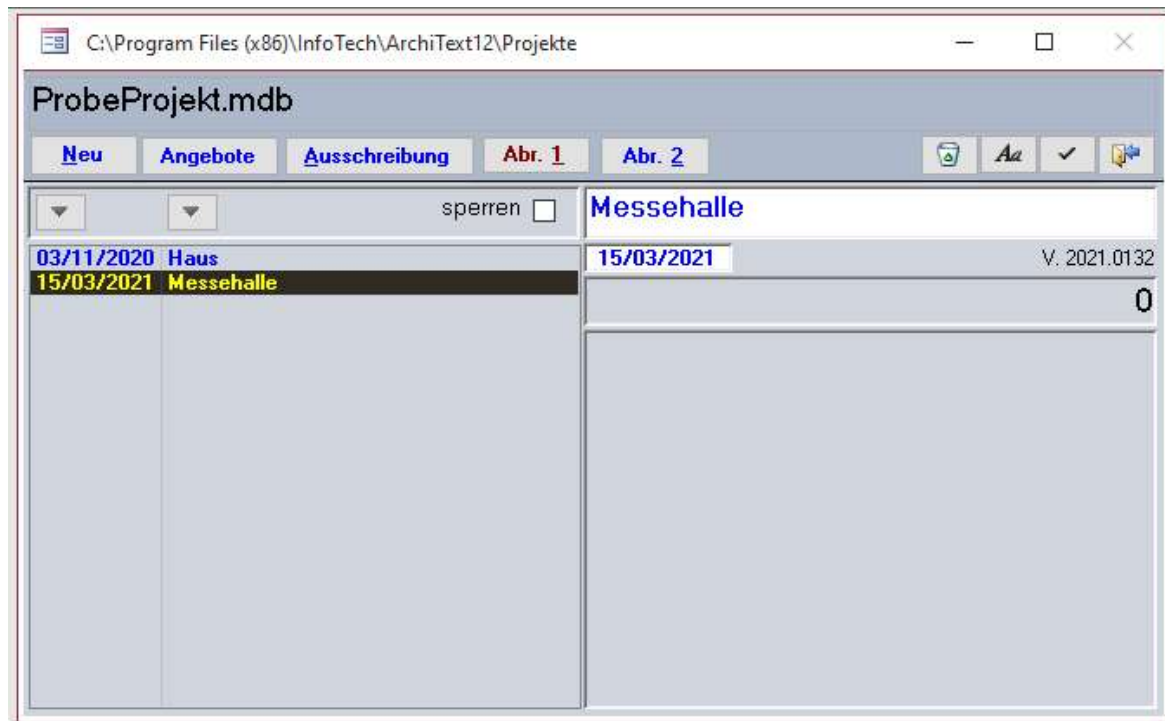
C:\Program Files (x86)\InfoTech\ArchiText12\Projekte

ProbeProjekt.mdb

Neu Angebote Ausschreibung Abr. 1 Abr. 2

Aa

sperren

Messehalle

03/11/2020 Haus
15/03/2021 Messehalle

15/03/2021

V. 2021.0132

0